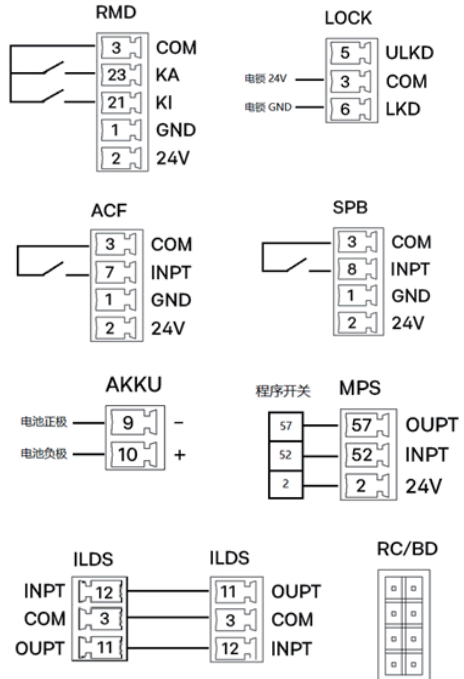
RMD
3 COM
23 KA
21 KI
1 GND
2 24V

LOCK
5 ULKD
电锁 24V 3 COM
电锁 GND 6 LKD

ACF
3 COM
7 INPT
1 GND
2 24V

SPB
3 COM
8 INPT
1 GND
2 24V

AKKU
电池正极 9 –
电池负极 10 +

程序开关
MPS
57 57 OUPT
52 52 INPT
2 2 24V

ILDS
INPT 12
COM 3
OUPT 11

ILDS
11 OUPT
3 COM
12 INPT

RC/BD